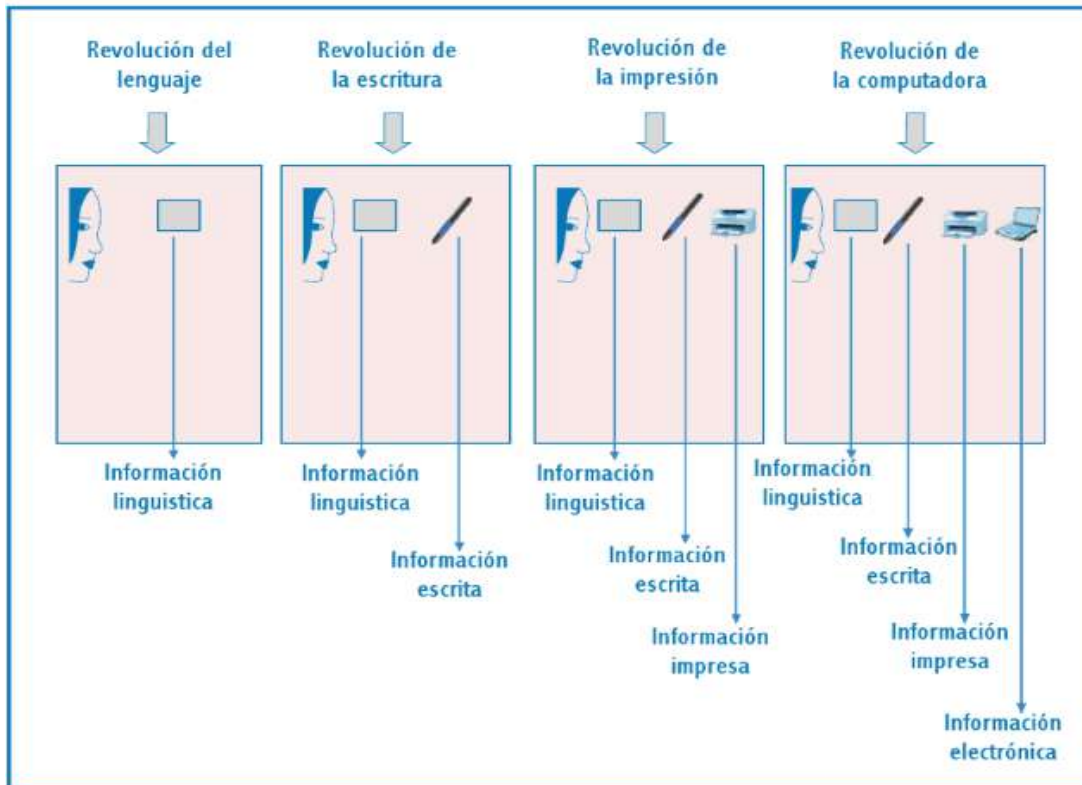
Revolución del lenguaje

Información linguistica

Revolución de la escritura

Información linguistica

Información escrita

Revolución de la impresión

Información linguistica

Información escrita

Información impresa

Revolución de la computadora

Información linguistica

Información escrita

Información impresa

Información electrónica